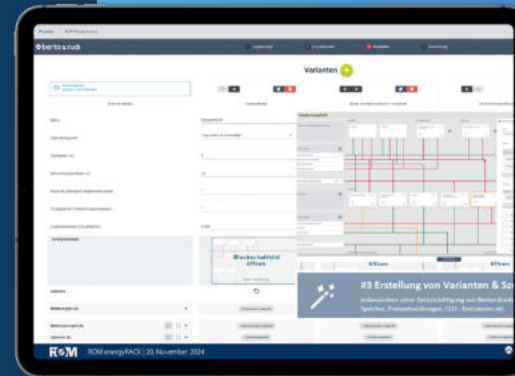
Oberto & ruch

Varianten

Baukastenfeld offen

#3 Erstellung von Varianten & Sz

Insbesondere unter Berücksichtigung von Bestandsanl Speicher, Preissteigerungen, CO2 - Emissionen etc.

ROM ROM energyRACK | 20. November 2024